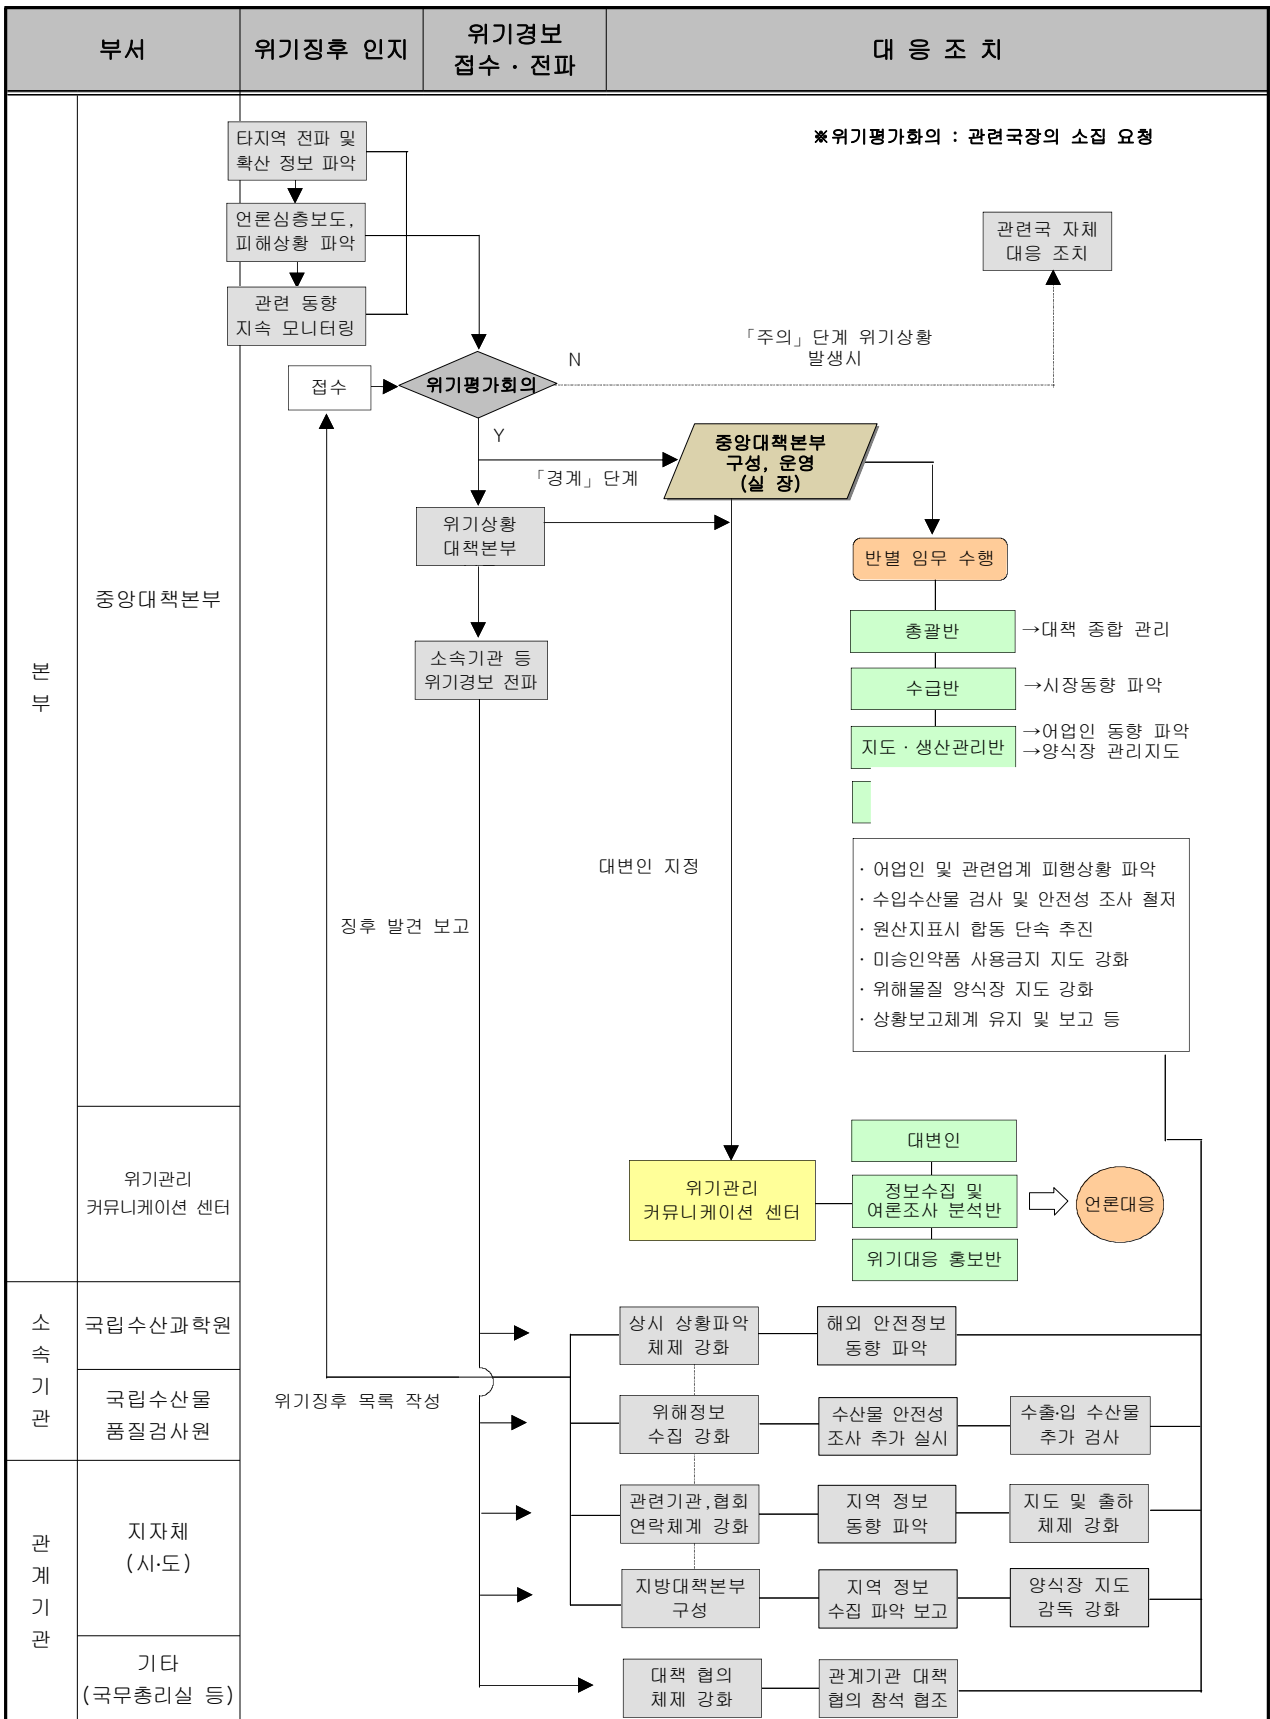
| 부서 | 위기징후 인지 | 위기경보 접수 · 전파 | 대 응 조 치 |
|---|---|---|---|

※위기평가회의 : 관련국장의 소집 요청

본부

중앙대책본부

타지역 전파 및 확산 정보 파악

언론심층보도, 피해상황 파악

관련 동향 지속 모니터링

관련국 자체 대응 조치

「주의」단계 위기상황 발생시

N

접수

위기평가회의

Y

「경계」단계

중앙대책본부 구성, 운영 (실 장)

위기상황 대책본부

반별 임무 수행

총괄반 →대책 종합 관리

수급반 →시장동향 파악

지도 · 생산관리반 →어업인 동향 파악 →양식장 관리지도

소속기관 등 위기경보 전파

대변인 지정

징후 발견 보고

· 어업인 및 관련업계 피행상황 파악
· 수입수산물 검사 및 안전성 조사 철저
· 원산지표시 합동 단속 추진
· 미승인약품 사용금지 지도 강화
· 위해물질 양식장 지도 강화
· 상황보고체계 유지 및 보고 등

위기관리 커뮤니케이션 센터

대변인

위기관리 커뮤니케이션 센터

정보수집 및 여론조사 분석반

언론대응

위기대응 홍보반

소속기관

국립수산과학원

상시 상황파악 체제 강화

해외 안전정보 동향 파악

위기징후 목록 작성

국립수산물 품질검사원

위해정보 수집 강화

수산물 안전성 조사 추가 실시

수출·입 수산물 추가 검사

관계기관

지자체 (시·도)

관련기관,협회 연락체계 강화

지역 정보 동향 파악

지도 및 출하 체제 강화

지방대책본부 구성

지역 정보 수집 파악 보고

양식장 지도 감독 강화

기타 (국무총리실 등)

대책 협의 체제 강화

관계기관 대책 협의 참석 협조